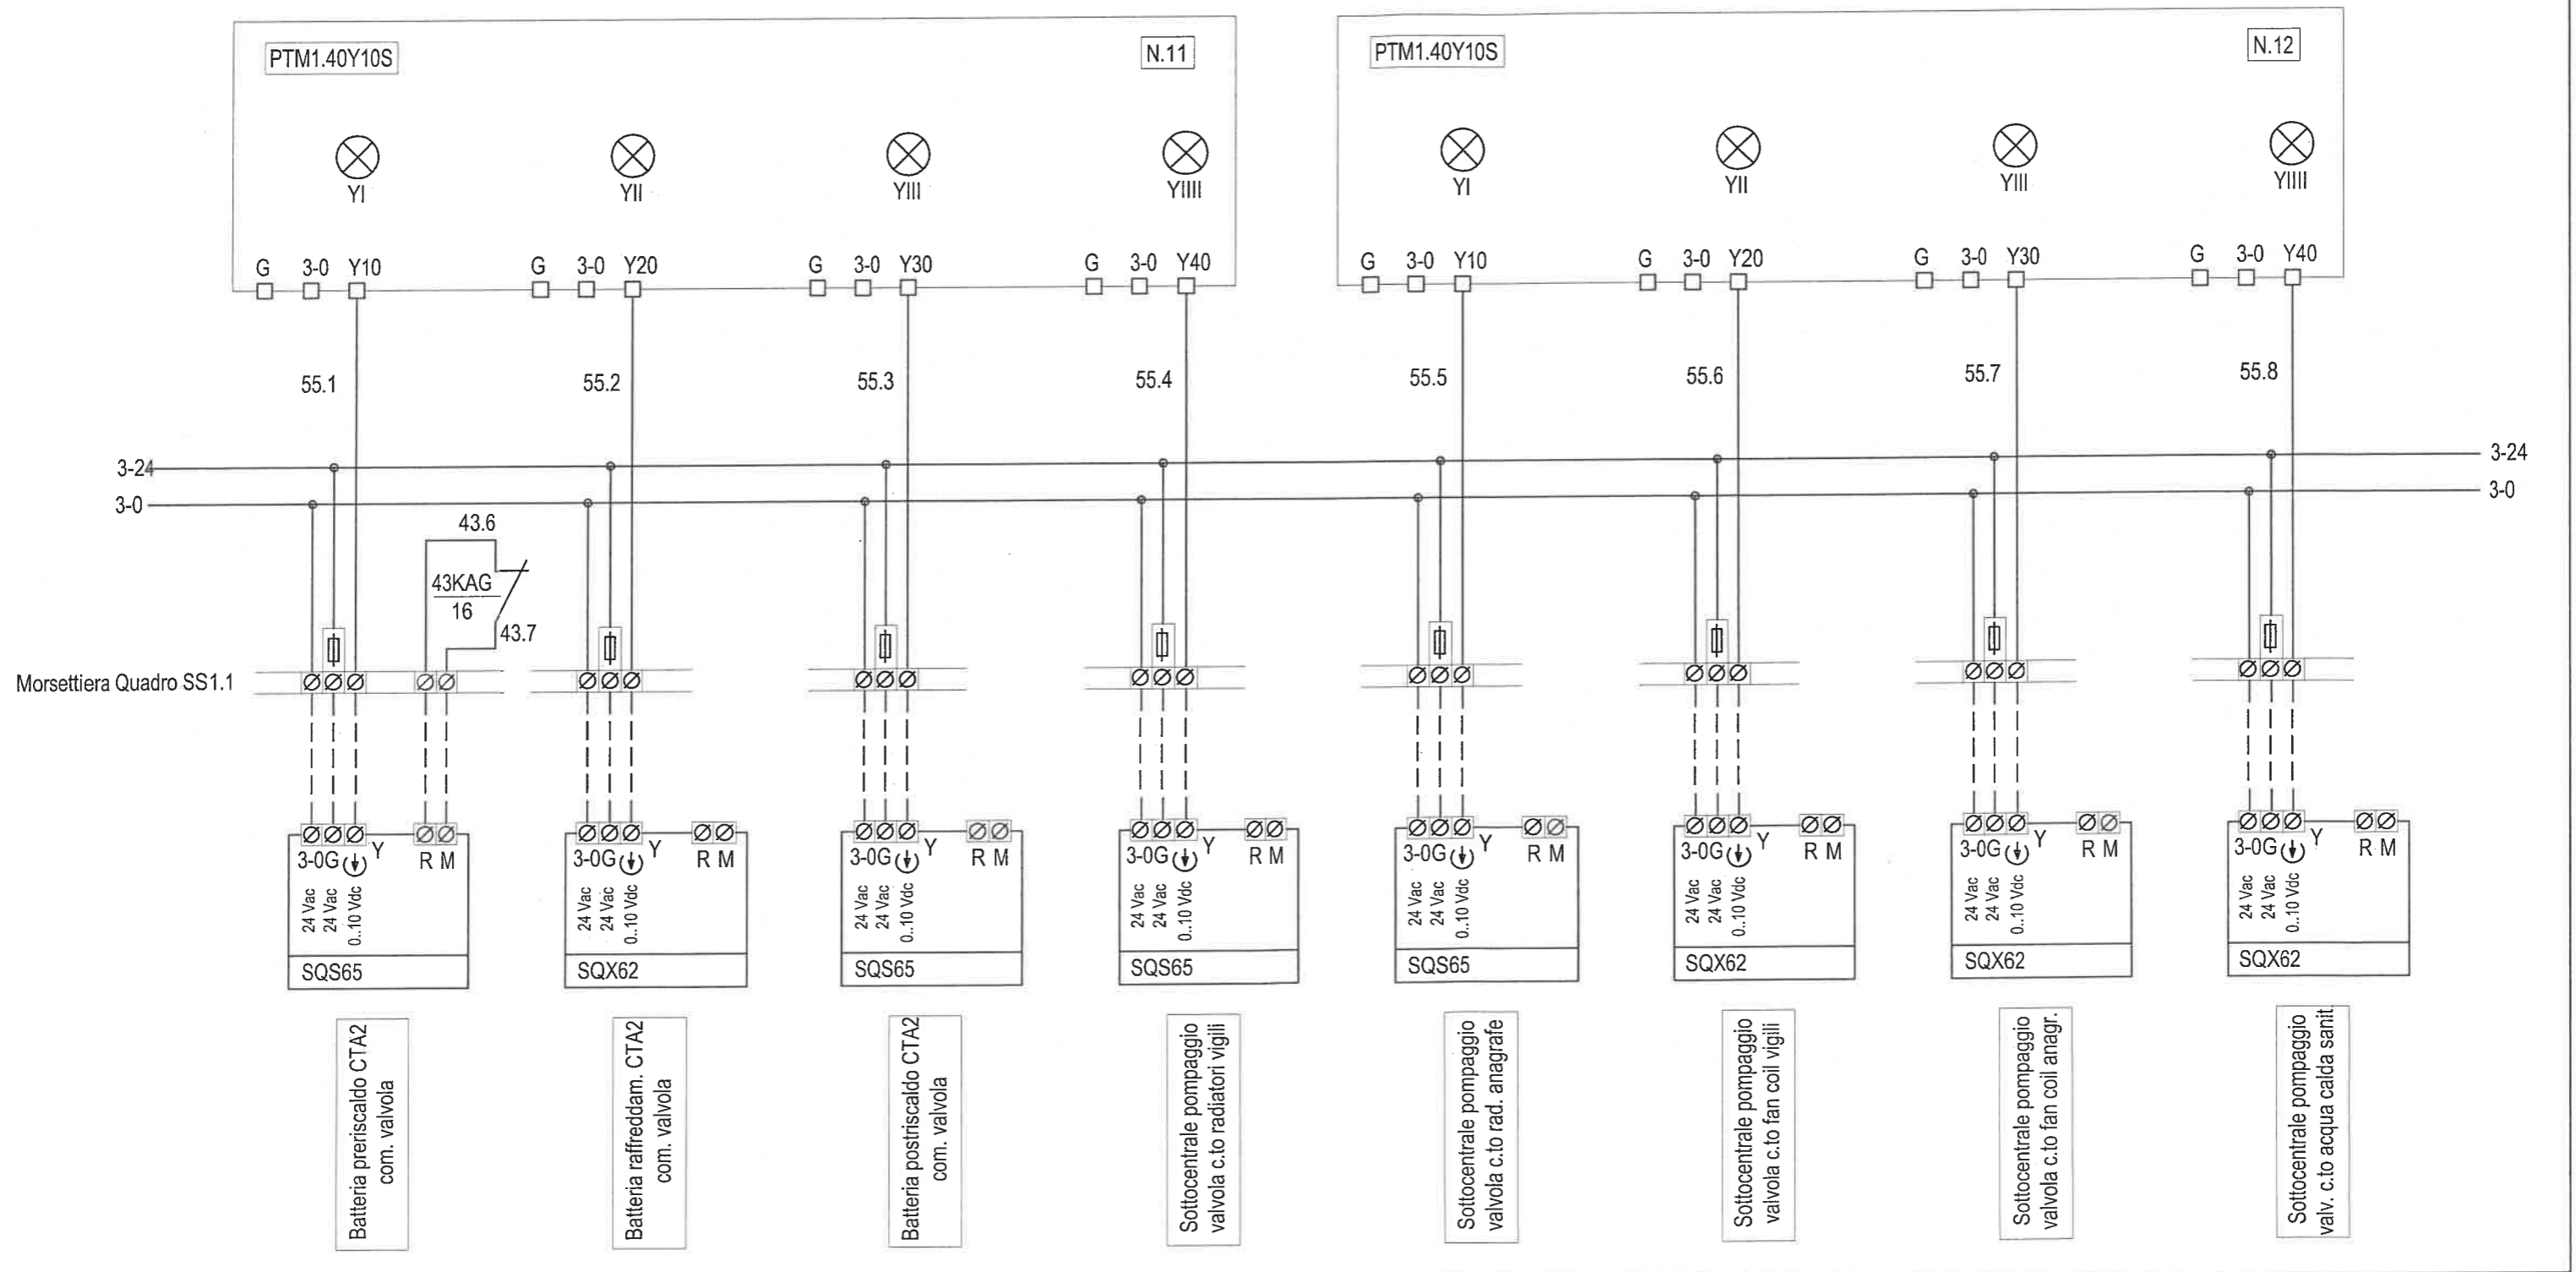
PTM1.40Y10S
N.11

YI
YII
YIII
YIIII

G 3-0 Y10
G 3-0 Y20
G 3-0 Y30
G 3-0 Y40

55.1
55.2
55.3
55.4

PTM1.40Y10S
N.12

YI
YII
YIII
YIIII

G 3-0 Y10
G 3-0 Y20
G 3-0 Y30
G 3-0 Y40

55.5
55.6
55.7
55.8

3-24
3-0
3-24
3-0

43.6
43KAG
16
43.7

Morsettiera Quadro SS1.1

3-0G Y R M
24 Vac 24 Vac 0..10 Vdc
SQS65

3-0G Y R M
24 Vac 24 Vac 0..10 Vdc
SQX62

3-0G Y R M
24 Vac 24 Vac 0..10 Vdc
SQS65

3-0G Y R M
24 Vac 24 Vac 0..10 Vdc
SQS65

3-0G Y R M
24 Vac 24 Vac 0..10 Vdc
SQS65

3-0G Y R M
24 Vac 24 Vac 0..10 Vdc
SQX62

3-0G Y R M
24 Vac 24 Vac 0..10 Vdc
SQX62

3-0G Y R M
24 Vac 24 Vac 0..10 Vdc
SQX62

Batteria preriscaldo CTA2 com. valvola

Batteria raffreddam. CTA2 com. valvola

Batteria postriscaldo CTA2 com. valvola

Sottocentrale pompaggio valvola c.to radiatori vigili

Sottocentrale pompaggio valvola c.to rad. anagrafe

Sottocentrale pompaggio valvola c.to fan coil vigili

Sottocentrale pompaggio valvola c.to fan coil anagr.

Sottocentrale pompaggio valv. c.to acqua calda sanit.